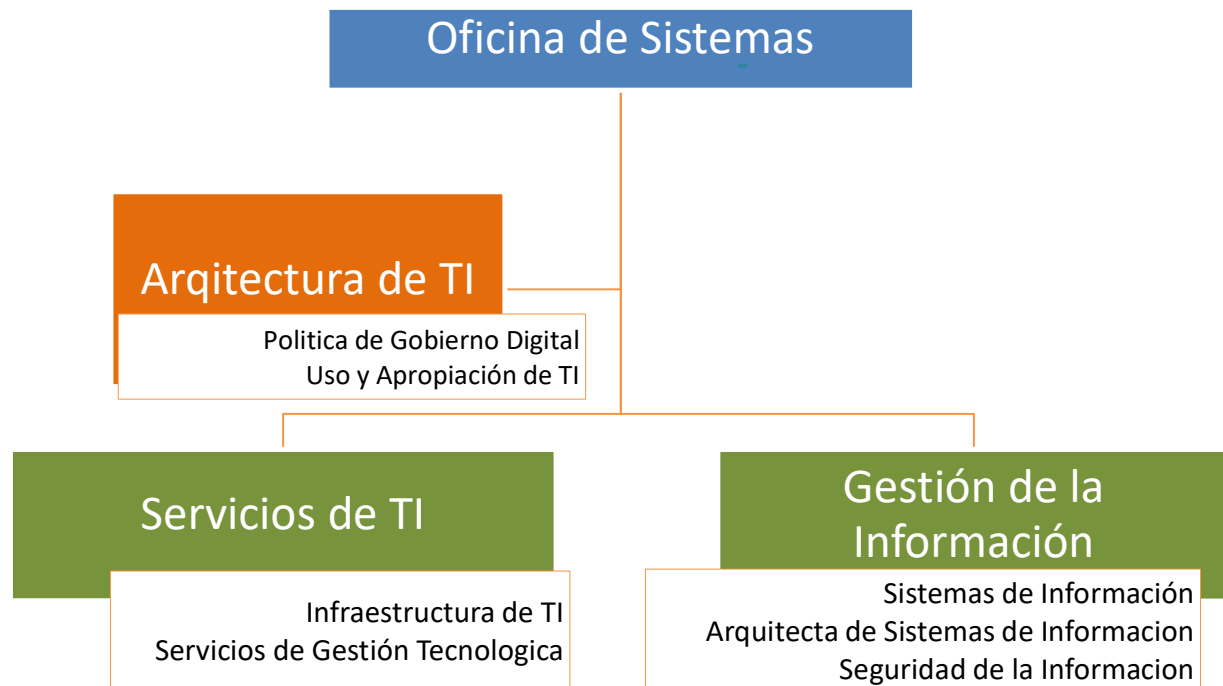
Oficina de Sistemas

Arqitectura de TI

Politica de Gobierno Digital
Uso y Apropiación de TI

Servicios de TI

Infraestructura de TI
Servicios de Gestión Tecnologica

Gestión de la Información

Sistemas de Información
Arquitecta de Sistemas de Informacion
Seguridad de la Informacion